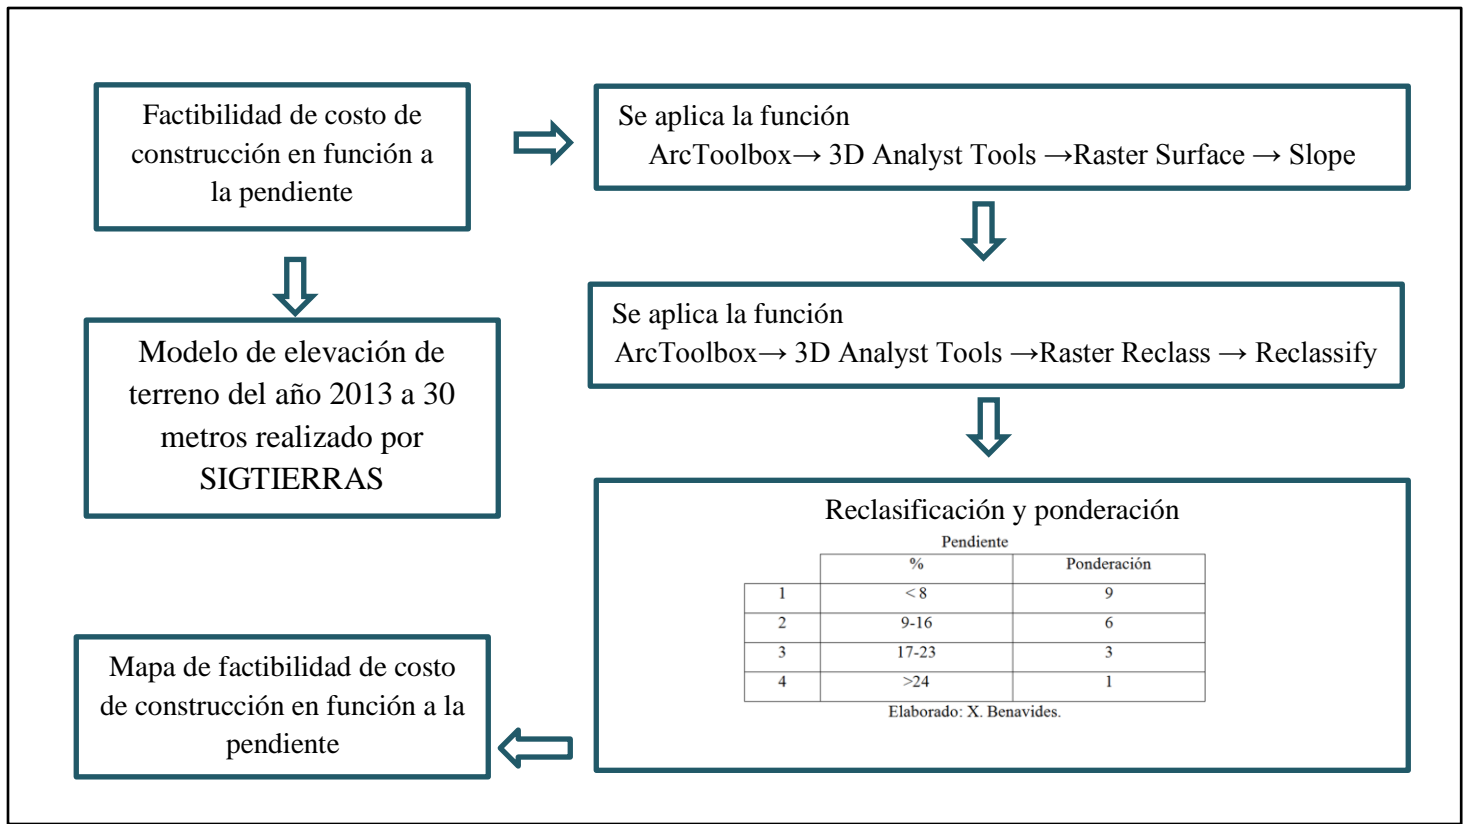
Factibilidad de costo de construcción en función a la pendiente

Se aplica la función
ArcToolbox→ 3D Analyst Tools →Raster Surface → Slope

Modelo de elevación de terreno del año 2013 a 30 metros realizado por SIGTIERRAS

Se aplica la función
ArcToolbox→ 3D Analyst Tools →Raster Reclass → Reclassify

Reclasificación y ponderación

Pendiente

| | % | Ponderación |
|---|---|---|
| 1 | < 8 | 9 |
| 2 | 9-16 | 6 |
| 3 | 17-23 | 3 |
| 4 | >24 | 1 |

Elaborado: X. Benavides.

Mapa de factibilidad de costo de construcción en función a la pendiente